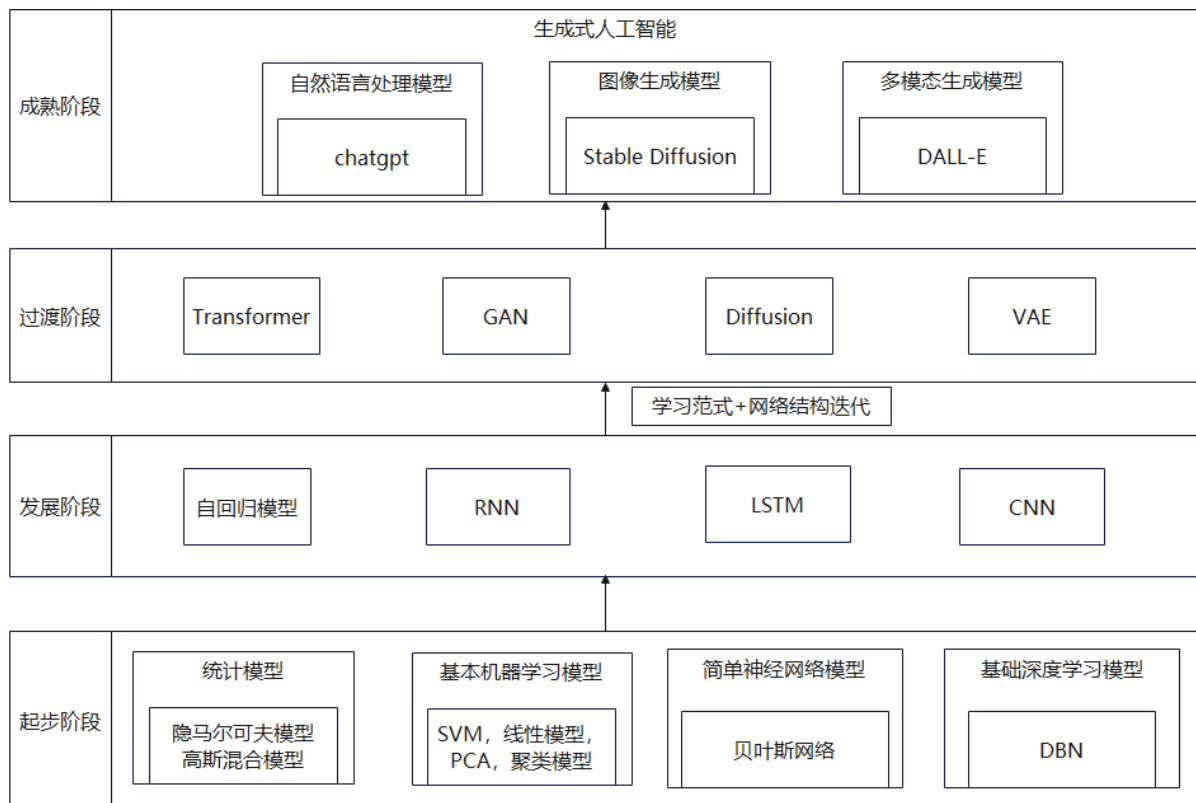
成熟阶段

生成式人工智能

自然语言处理模型

chatgpt

图像生成模型

Stable Diffusion

多模态生成模型

DALL-E

过渡阶段

Transformer

GAN

Diffusion

VAE

学习范式+网络结构迭代

发展阶段

自回归模型

RNN

LSTM

CNN

起步阶段

统计模型

隐马尔可夫模型
高斯混合模型

基本机器学习模型

SVM，线性模型，
PCA，聚类模型

简单神经网络模型

贝叶斯网络

基础深度学习模型

DBN